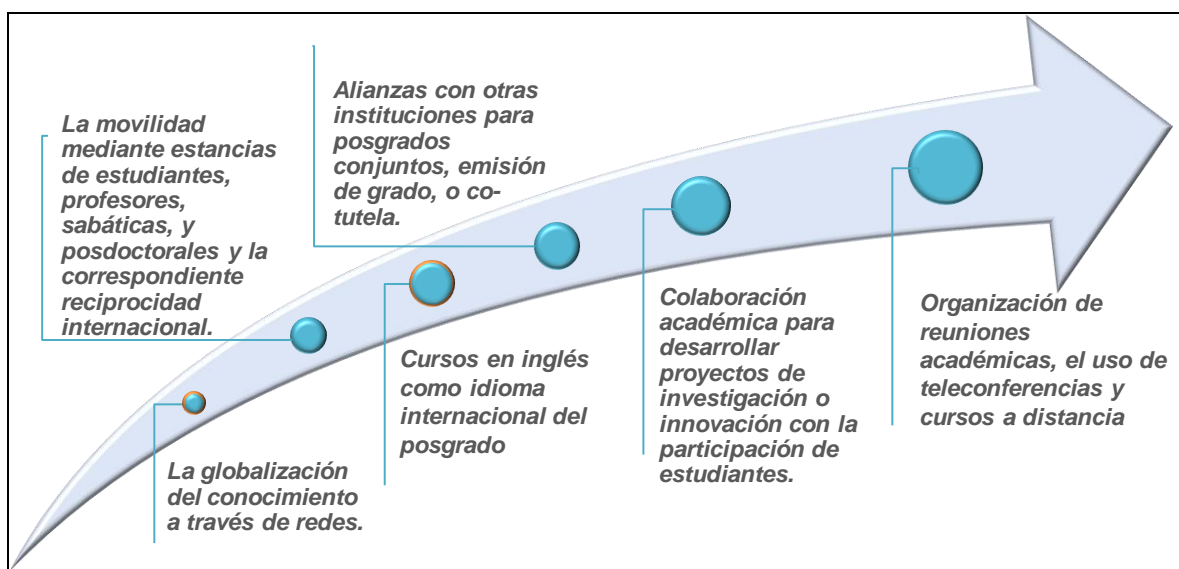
La movilidad mediante estancias de estudiantes, profesores, sabáticas, y posdoctorales y la correspondiente reciprocidad internacional.

Alianzas con otras instituciones para posgrados conjuntos, emisión de grado, o cotutela.

La globalización del conocimiento a través de redes.

Cursos en inglés como idioma internacional del posgrado

Colaboración académica para desarrollar proyectos de investigación o innovación con la participación de estudiantes.

Organización de reuniones académicas, el uso de teleconferencias y cursos a distancia